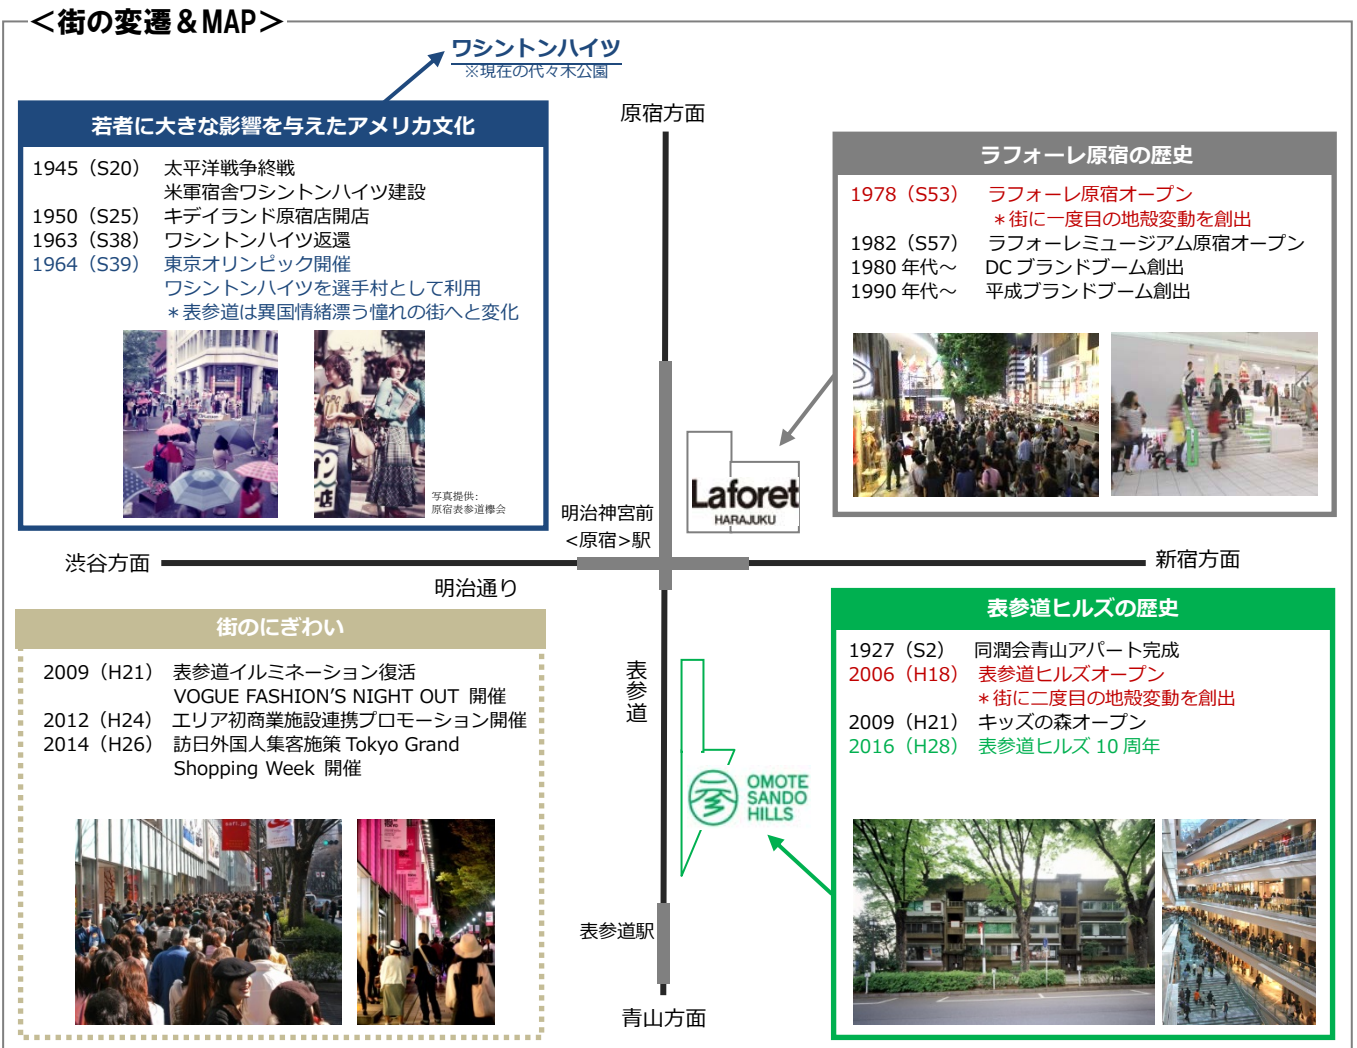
＜街の変遷＆MAP＞

ワシントンハイツ
※現在の代々木公園

若者に大きな影響を与えたアメリカ文化

1945（S20）　太平洋戦争終戦
米軍宿舎ワシントンハイツ建設
1950（S25）　キデイランド原宿店開店
1963（S38）　ワシントンハイツ返還
1964（S39）　東京オリンピック開催
ワシントンハイツを選手村として利用
＊表参道は異国情緒漂う憧れの街へと変化

写真提供：
原宿表参道欅会

原宿方面

ラフォーレ原宿の歴史

1978（S53）　ラフォーレ原宿オープン
＊街に一度目の地殻変動を創出
1982（S57）　ラフォーレミュージアム原宿オープン
1980 年代～　DC ブランドブーム創出
1990 年代～　平成ブランドブーム創出

Laforet
HARAJUKU

明治神宮前
＜原宿＞駅

渋谷方面

新宿方面

明治通り

街のにぎわい

2009（H21）　表参道イルミネーション復活
VOGUE FASHION'S NIGHT OUT 開催
2012（H24）　エリア初商業施設連携プロモーション開催
2014（H26）　訪日外国人集客施策 Tokyo Grand Shopping Week 開催

表参道

OMOTE SANDO HILLS

表参道ヒルズの歴史

1927（S2）　同潤会青山アパート完成
2006（H18）　表参道ヒルズオープン
＊街に二度目の地殻変動を創出
2009（H21）　キッズの森オープン
2016（H28）　表参道ヒルズ 10 周年

表参道駅

青山方面